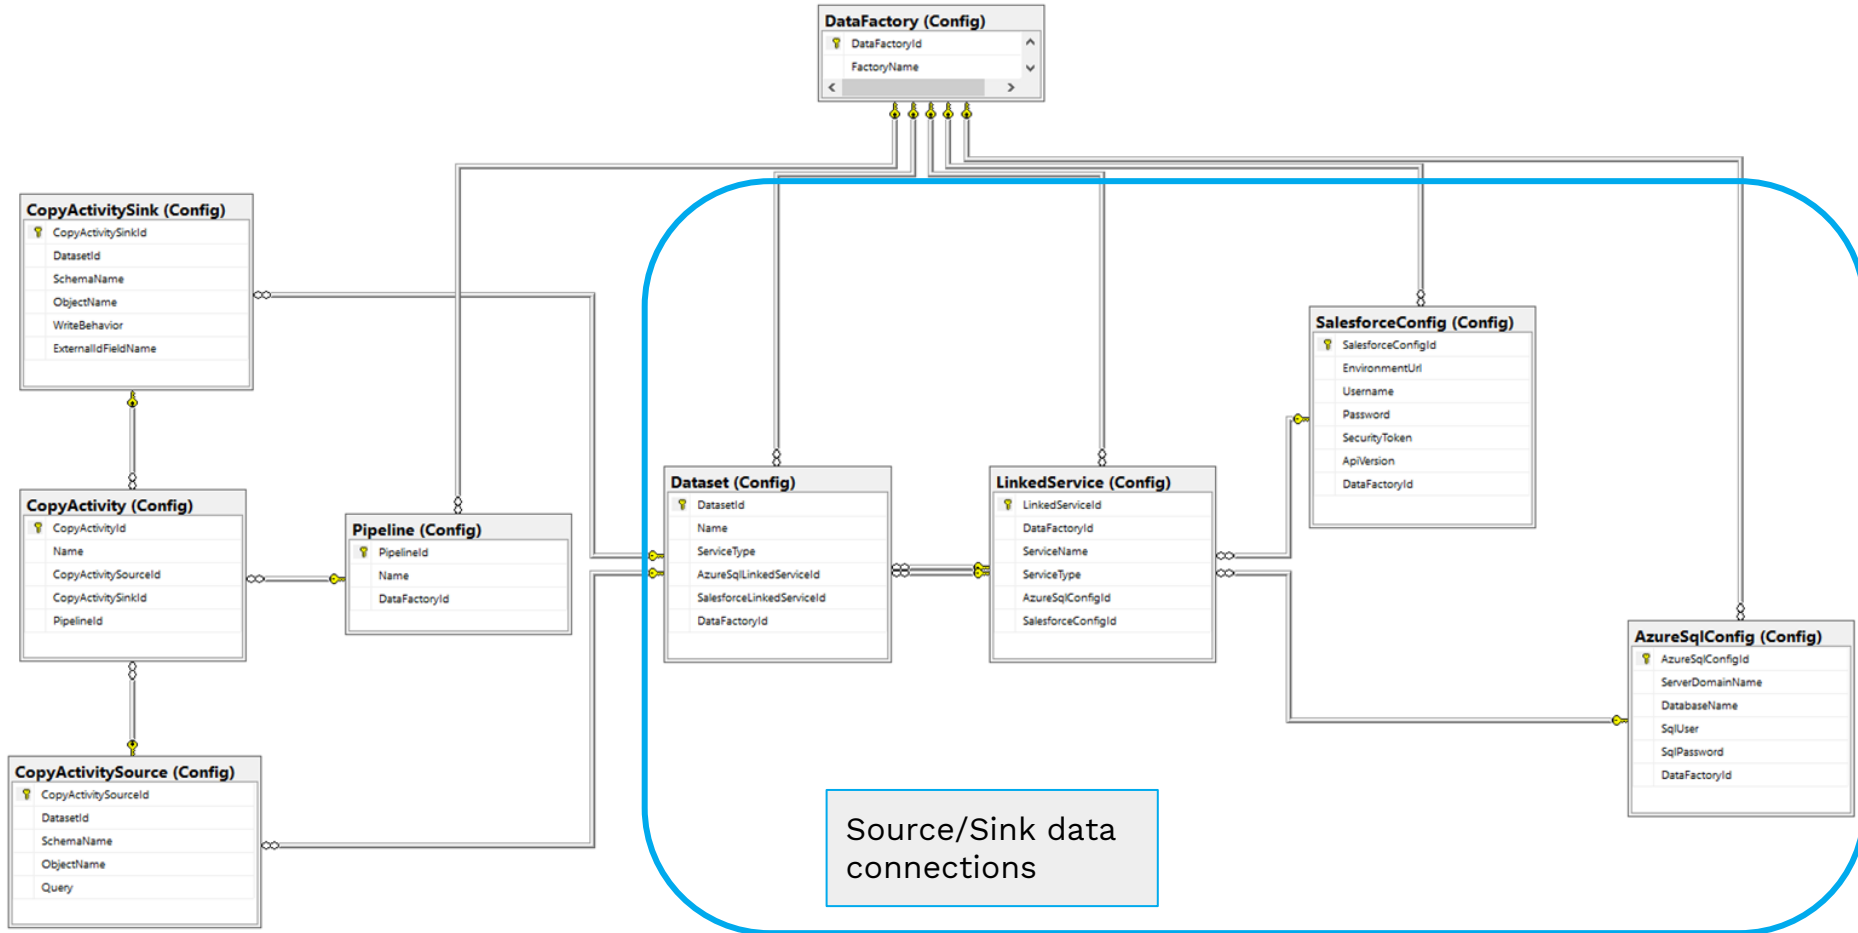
DataFactory (Config)
DataFactoryId
FactoryName

CopyActivitySink (Config)
CopyActivitySinkId
DatasetId
SchemaName
ObjectName
WriteBehavior
ExternalIdFieldName

CopyActivity (Config)
CopyActivityId
Name
CopyActivitySourceId
CopyActivitySinkId
PipelineId

Pipeline (Config)
PipelineId
Name
DataFactoryId

CopyActivitySource (Config)
CopyActivitySourceId
DatasetId
SchemaName
ObjectName
Query

Dataset (Config)
DatasetId
Name
ServiceType
AzureSqlLinkedServiceId
SalesforceLinkedServiceId
DataFactoryId

LinkedService (Config)
LinkedServiceId
DataFactoryId
ServiceName
ServiceType
AzureSqlConfigId
SalesforceConfigId

SalesforceConfig (Config)
SalesforceConfigId
EnvironmentUrl
Username
Password
SecurityToken
ApiVersion
DataFactoryId

AzureSqlConfig (Config)
AzureSqlConfigId
ServerDomainName
DatabaseName
SqlUser
SqlPassword
DataFactoryId

Source/Sink data connections